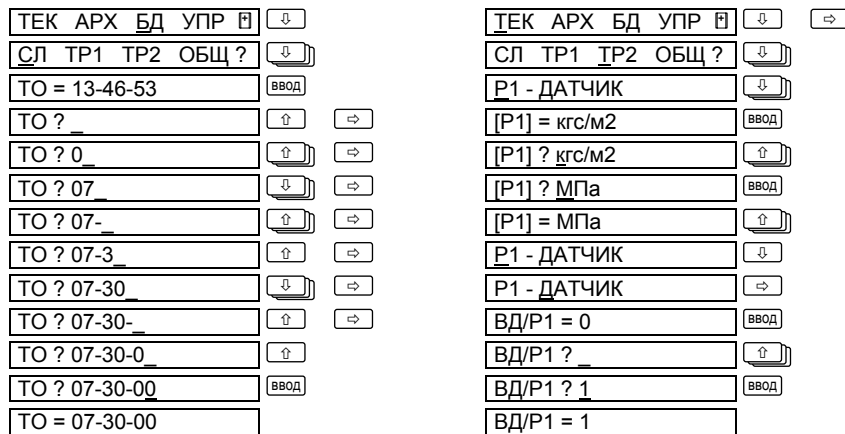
ТЕК АРХ БД УПР ⇕ ⇩
СЛ ТР1 ТР2 ОБЩ ? ⇩
ТО = 13-46-53 ВВОД
ТО ? _ ⇧ ⇨
ТО ? 0_ ⇧ ⇨
ТО ? 07_ ⇩ ⇨
ТО ? 07-_ ⇧ ⇨
ТО ? 07-3_ ⇧ ⇨
ТО ? 07-30_ ⇩ ⇨
ТО ? 07-30-_ ⇧ ⇨
ТО ? 07-30-0_ ⇧
ТО ? 07-30-00 ВВОД
ТО = 07-30-00

ТЕК АРХ БД УПР ⇕ ⇩ ⇨
СЛ ТР1 ТР2 ОБЩ ? ⇩
Р1 - ДАТЧИК ⇩
[Р1] = кгс/м2 ВВОД
[Р1] ? кгс/м2 ⇧
[Р1] ? МПа ВВОД
[Р1] = МПа ⇧
Р1 - ДАТЧИК ⇩
Р1 - ДАТЧИК ⇨
ВД/Р1 = 0 ВВОД
ВД/Р1 ? _ ⇧
ВД/Р1 ? 1 ВВОД
ВД/Р1 = 1